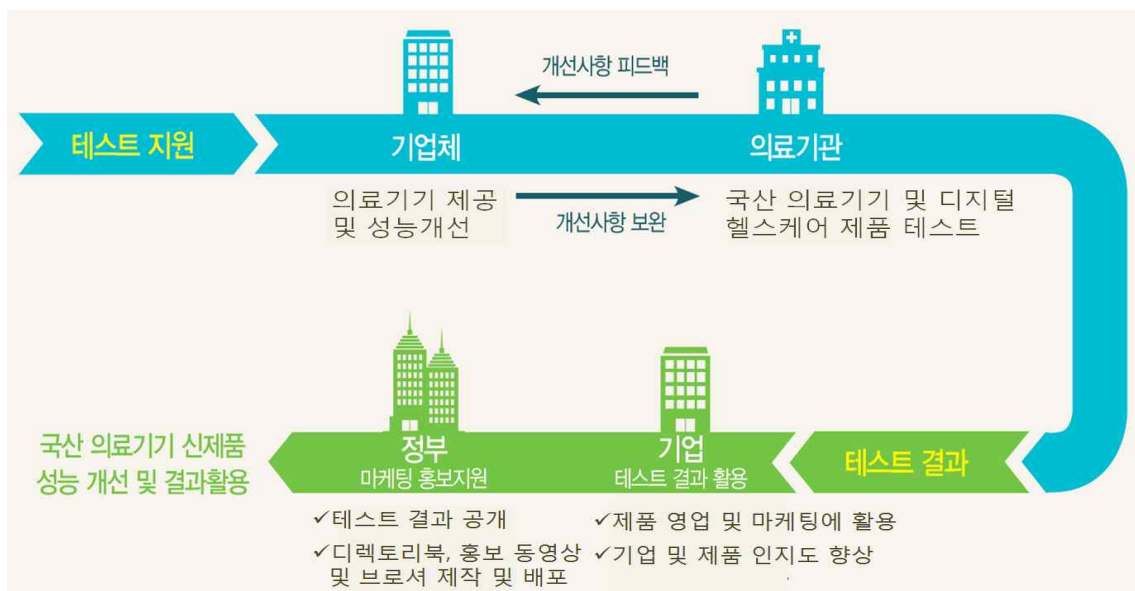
개선사항 피드백

테스트 지원

기업체

의료기관

의료기기 제공 및 성능개선

개선사항 보완

국산 의료기기 및 디지털 헬스케어 제품 테스트

국산 의료기기 신제품 성능 개선 및 결과활용

정부
마케팅 홍보지원

기업
테스트 결과 활용

테스트 결과

✓테스트 결과 공개
✓디렉토리북, 홍보 동영상 및 브로셔 제작 및 배포

✓제품 영업 및 마케팅에 활용
✓기업 및 제품 인지도 향상